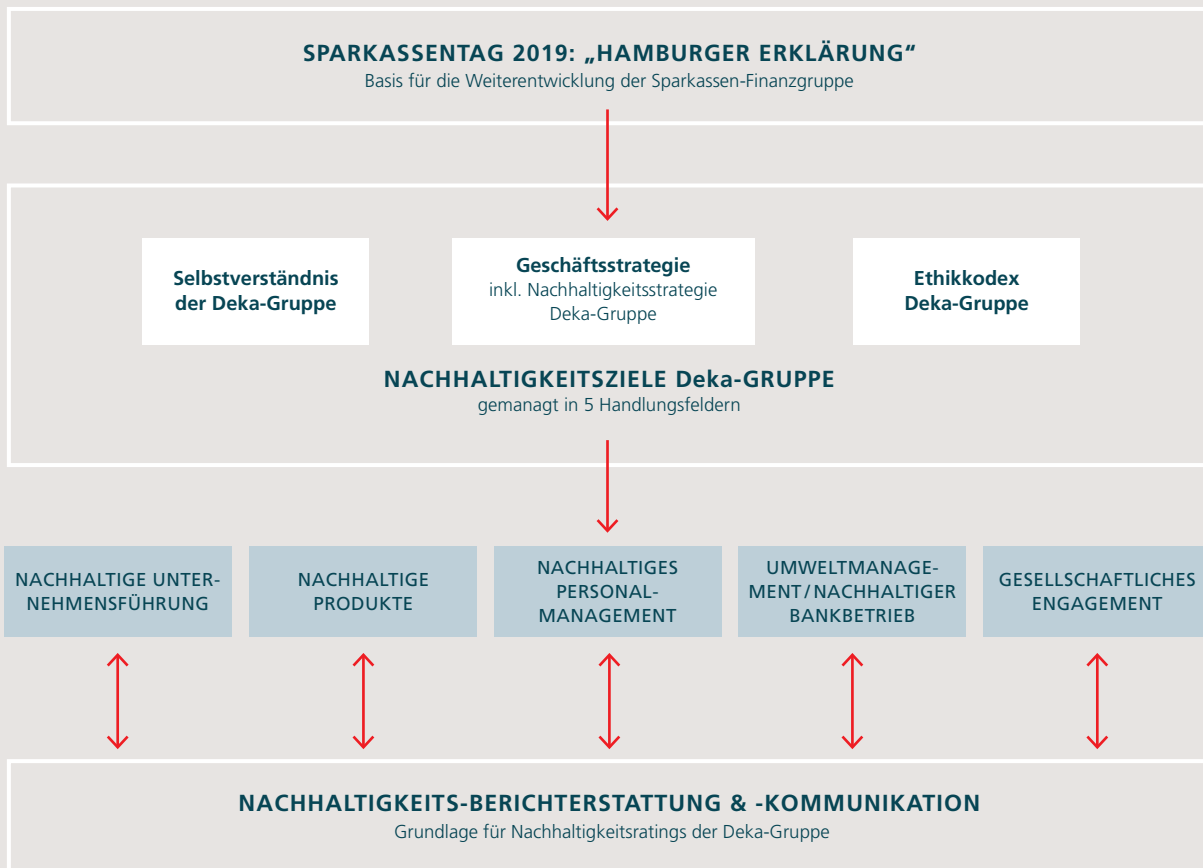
SPARKASSENTAG 2019: „HAMBURGER ERKLÄRUNG“
Basis für die Weiterentwicklung der Sparkassen-Finanzgruppe

Selbstverständnis der Deka-Gruppe

Geschäftsstrategie
inkl. Nachhaltigkeitsstrategie Deka-Gruppe

Ethikkodex Deka-Gruppe

NACHHALTIGKEITSZIELE Deka-GRUPPE
gemanagt in 5 Handlungsfeldern

NACHHALTIGE UNTERNEHMENSFÜHRUNG

NACHHALTIGE PRODUKTE

NACHHALTIGES PERSONALMANAGEMENT

UMWELTMANAGEMENT/NACHHALTIGER BANKBETRIEB

GESELLSCHAFTLICHES ENGAGEMENT

NACHHALTIGKEITS-BERICHTERSTATTUNG & -KOMMUNIKATION
Grundlage für Nachhaltigkeitsratings der Deka-Gruppe